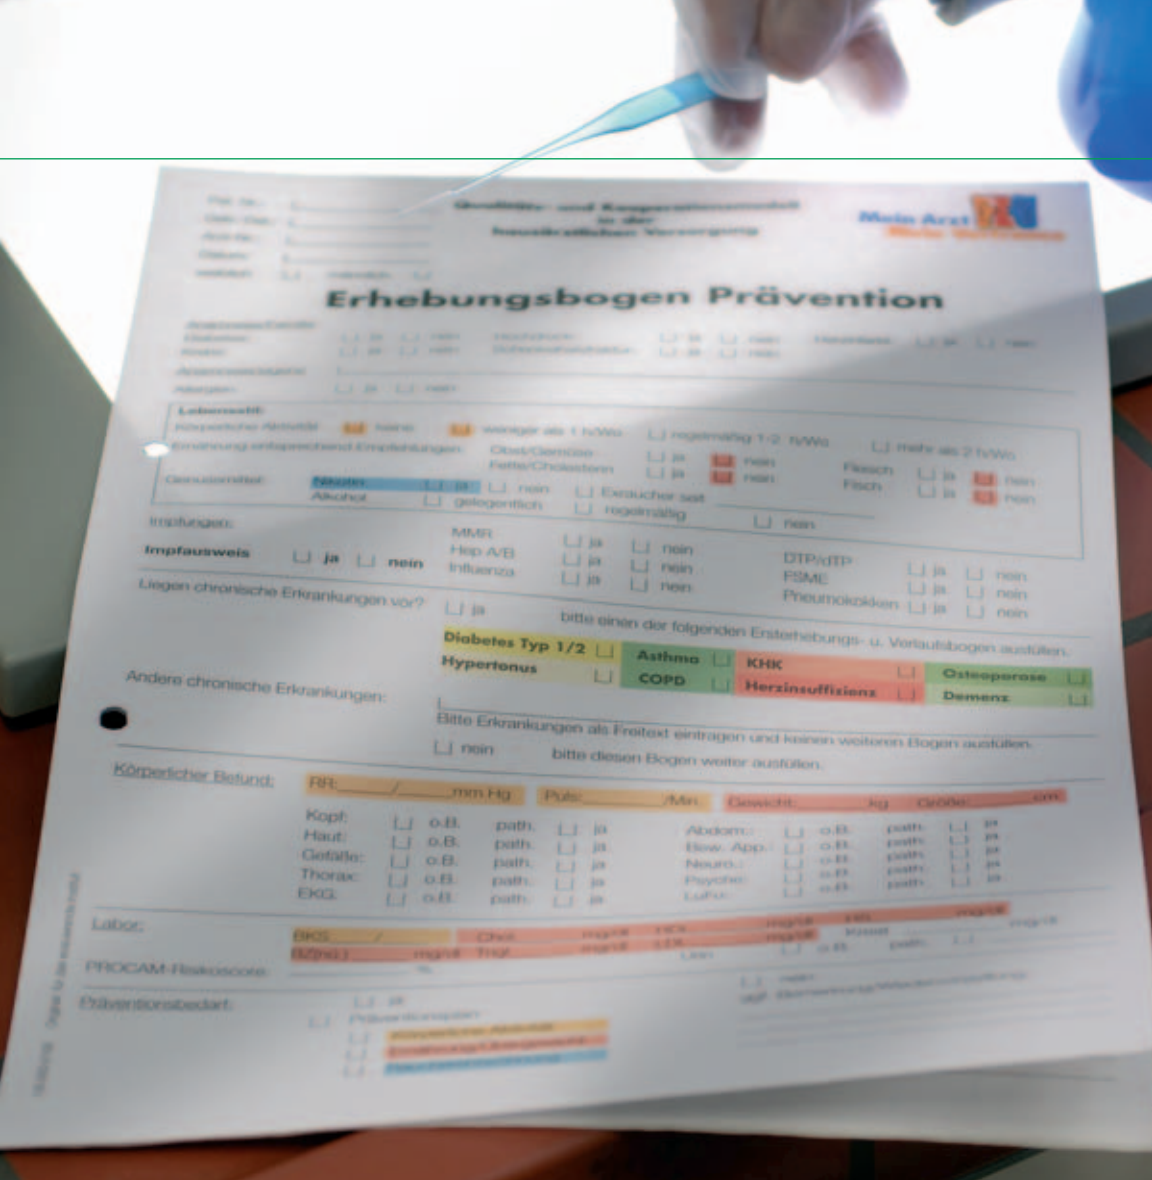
Pat.-Nr.:
Geb.-Dat.:
Arzt-Nr.:
Datum:
weiblich: männlich:

Qualitäts- und Kooperationsmodell in der hausärztlichen Versorgung

Mein Arzt

Erhebungsbogen Prävention

Anamnese/Familie:
Diabetes: ja nein
Krebs: ja nein
Hochdruck: ja nein
Fettstoffwechselstörung: ja nein
Herzinfarkt: ja nein
Anamnese/sonstige:
Allergien: ja nein

Lebensstil:
Körperliche Aktivität: keine weniger als 1 h/Wo regelmäßig 1-2 h/Wo mehr als 2 h/Wo
Ernährung entsprechend Empfehlungen: Obst/Gemüse ja nein Fleisch ja nein
Fette/Cholesterin ja nein Fisch ja nein
Genussmittel: Nikotin ja nein Exraucher seit
Alkohol gelegentlich regelmäßig nein

Impfungen:
Impfausweis ja nein
MMR ja nein
Hep A/B ja nein
Influenza ja nein
DTP/dTP ja nein
FSME ja nein
Pneumokokken ja nein

Liegen chronische Erkrankungen vor? ja bitte einen der folgenden Ersterhebungs- u. Verlaufsbogen ausfüllen.
Diabetes Typ 1/2 Asthma KHK Osteoporose
Hypertonus COPD Herzinsuffizienz Demenz

Andere chronische Erkrankungen:
Bitte Erkrankungen als Freitext eintragen und keinen weiteren Bogen ausfüllen.
nein bitte diesen Bogen weiter ausfüllen.

Körperlicher Befund: RR: / mm Hg Puls: /Min. Gewicht: kg Größe: cm
Kopf: o.B. path. ja
Haut: o.B. path. ja
Gefäße: o.B. path. ja
Thorax: o.B. path. ja
EKG: o.B. path. ja
Abdom.: o.B. path. ja
Bew. App.: o.B. path. ja
Neuro.: o.B. path. ja
Psyche: o.B. path. ja
LuFu: o.B. path. ja

Labor: BKS / Chol. mg/dl HDL mg/dl HB mg/dl
BZnü mg/dl Trigl. mg/dl LDL mg/dl Krea mg/dl
Urin o.B. path.

PROCAM-Risikoscore %

Präventionsbedarf: ja nein
Präventionsplan
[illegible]
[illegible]
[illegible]
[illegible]